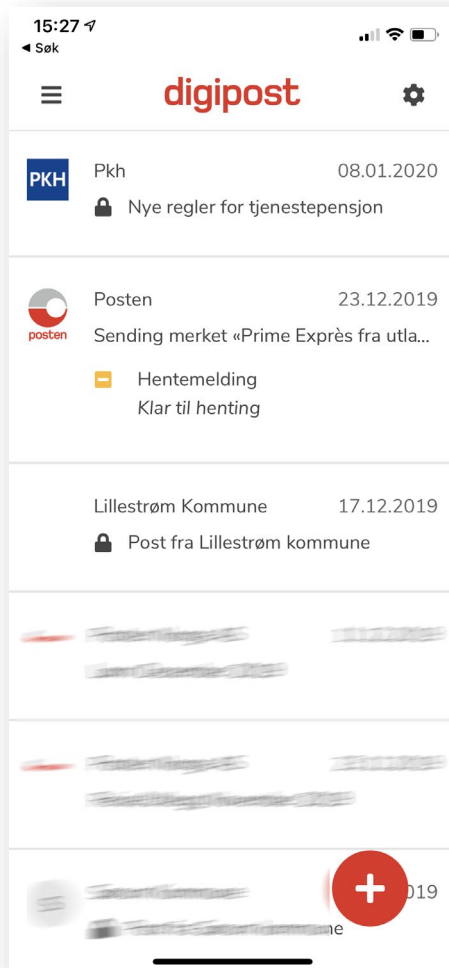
15:27
◀ Søk

digipost

PKH
Pkh 08.01.2020
Nye regler for tjenestepensjon

posten
Posten 23.12.2019
Sending merket «Prime Exprès fra utla...
Hentemelding
Klar til henting

Lillestrøm Kommune 17.12.2019
Post fra Lillestrøm kommune

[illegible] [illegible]
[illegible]

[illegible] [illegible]
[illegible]

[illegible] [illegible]019
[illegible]ne

+